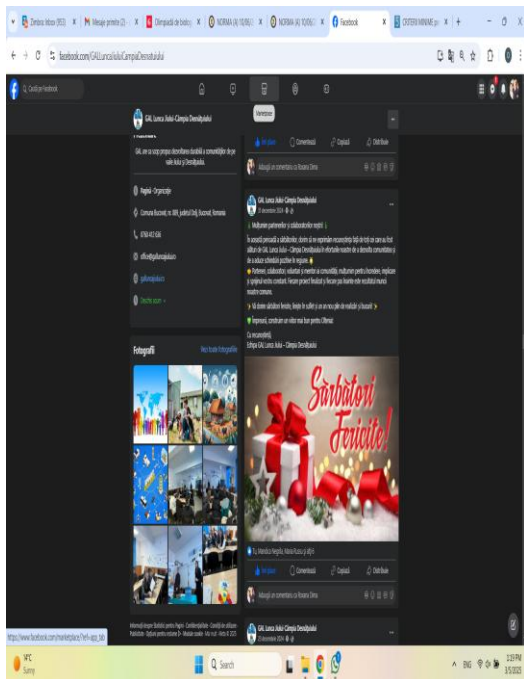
Zimbra: Inbox (953) | Mesaje primite (2) | Olimpiadă de biolog | NORMA (4) 10/06/ | NORMA (4) 10/06/ | Facebook | CRITERII MINIME pe | +

facebook.com/GALLuncaJiuluiCampiaDesnatuiului

Caută pe Facebook

Mementouri

GAL Lunca Jiului-Câmpia Desnățuiului

GAL are ca scop propus dezvoltarea durabilă a comunităților de pe valea Jiului și Desnățuiului.

Pagină · Organizație

Comuna Bucovăț, nr. 389, județul Dolj, Bucovăț, Romania

0768 452 636

office@gallluncajiului.ro

galluncajiului.ro

Vezi mai mult

Fotografii

Vezi toate fotografiile

Îmi place | Comentează | Copiază | Distribuie

Adaugă un comentariu ca Roxana Olmu

GAL Lunca Jiului-Câmpia Desnățuiului
23 decembrie 2024

Mulțumim partenerilor și colaboratorilor noștri!

În această perioadă a sărbătorilor, dorim să ne exprimăm recunoștința față de toți cei care au fost alături de GAL Lunca Jiului – Câmpia Desnățuiului în eforturile noastre de a dezvolta comunitatea și de a aduce schimbări pozitive în regiune.

Partenerii, colaboratorii, voluntarii și membrii ai comunității, mulțumim pentru încredere, implicare și sprijinul vostru constant. Fiecare proiect finalizat și fiecare pas înainte este rezultatul muncii noastre comune.

Vă dorim sărbători fericite, liniște în suflet și un an nou plin de realizări și bucurii!

Împreună, construim un viitor mai bun pentru Oltenia!

Cu recunoștință,
Echipa GAL Lunca Jiului – Câmpia Desnățuiului

Sărbători Fericite!

Tu, Marius Negrilă, Maria Rusu și alții

Îmi place | Comentează | Copiază | Distribuie

Adaugă un comentariu ca Roxana Olmu

Informații | Angajare | Publicitate | Termeni | Confidențialitate | Cookie-uri | Meta © 2025

GAL Lunca Jiului-Câmpia Desnățuiului
20 decembrie 2024

https://www.facebook.com/marketplace/?ref=app_tab

14°C
Sunny

Search

ENG

2:19 PM
3/5/2025